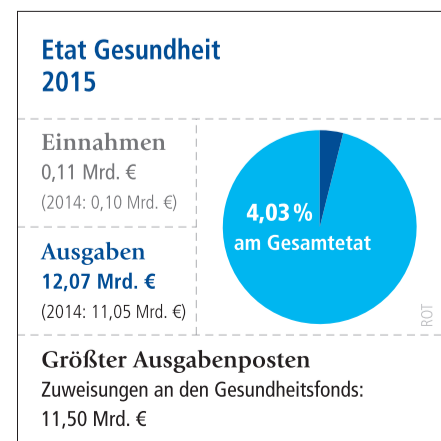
Etat Gesundheit 2015

Einnahmen
0,11 Mrd. €
(2014: 0,10 Mrd. €)

Ausgaben
12,07 Mrd. €
(2014: 11,05 Mrd. €)

4,03 %
am Gesamtetat

ROT

Größter Ausgabenposten
Zuweisungen an den Gesundheitsfonds:
11,50 Mrd. €